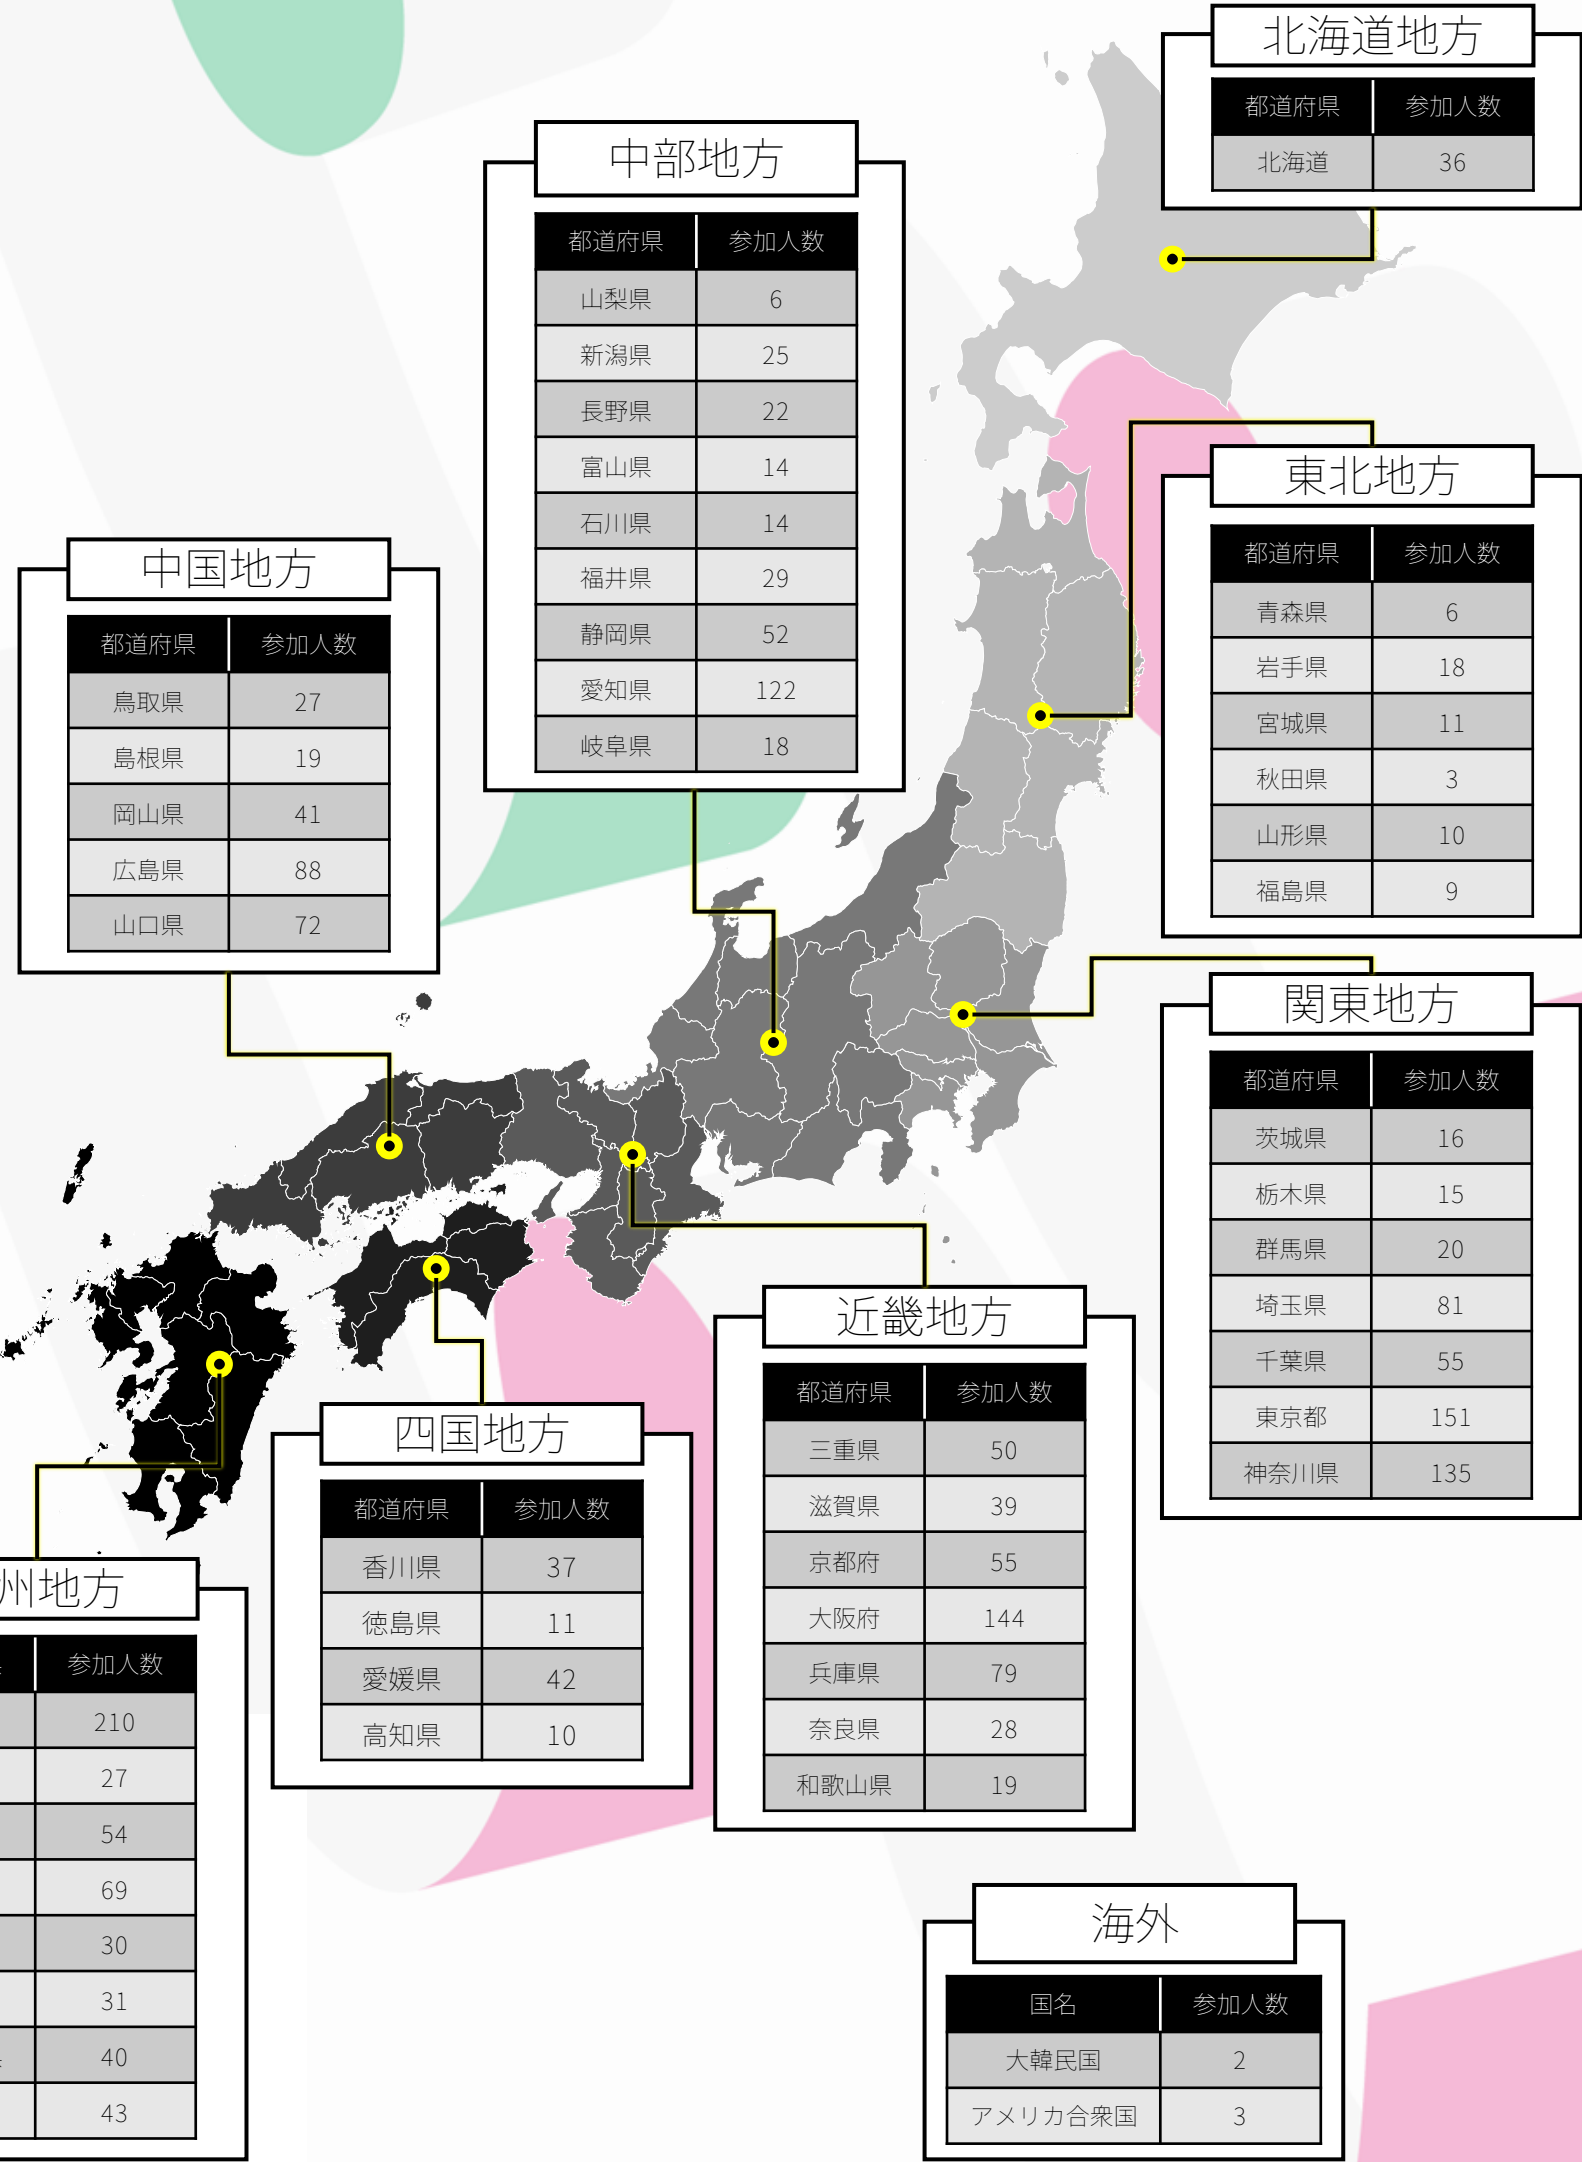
北海道地方

| 都道府県 | 参加人数 |
|---|---|
| 北海道 | 36 |

中部地方

| 都道府県 | 参加人数 |
|---|---|
| 山梨県 | 6 |
| 新潟県 | 25 |
| 長野県 | 22 |
| 富山県 | 14 |
| 石川県 | 14 |
| 福井県 | 29 |
| 静岡県 | 52 |
| 愛知県 | 122 |
| 岐阜県 | 18 |

東北地方

| 都道府県 | 参加人数 |
|---|---|
| 青森県 | 6 |
| 岩手県 | 18 |
| 宮城県 | 11 |
| 秋田県 | 3 |
| 山形県 | 10 |
| 福島県 | 9 |

中国地方

| 都道府県 | 参加人数 |
|---|---|
| 鳥取県 | 27 |
| 島根県 | 19 |
| 岡山県 | 41 |
| 広島県 | 88 |
| 山口県 | 72 |

関東地方

| 都道府県 | 参加人数 |
|---|---|
| 茨城県 | 16 |
| 栃木県 | 15 |
| 群馬県 | 20 |
| 埼玉県 | 81 |
| 千葉県 | 55 |
| 東京都 | 151 |
| 神奈川県 | 135 |

近畿地方

| 都道府県 | 参加人数 |
|---|---|
| 三重県 | 50 |
| 滋賀県 | 39 |
| 京都府 | 55 |
| 大阪府 | 144 |
| 兵庫県 | 79 |
| 奈良県 | 28 |
| 和歌山県 | 19 |

四国地方

| 都道府県 | 参加人数 |
|---|---|
| 香川県 | 37 |
| 徳島県 | 11 |
| 愛媛県 | 42 |
| 高知県 | 10 |

州地方

| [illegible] | 参加人数 |
|---|---|
| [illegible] | 210 |
| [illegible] | 27 |
| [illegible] | 54 |
| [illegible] | 69 |
| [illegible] | 30 |
| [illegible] | 31 |
| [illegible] | 40 |
| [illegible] | 43 |

海外

| 国名 | 参加人数 |
|---|---|
| 大韓民国 | 2 |
| アメリカ合衆国 | 3 |